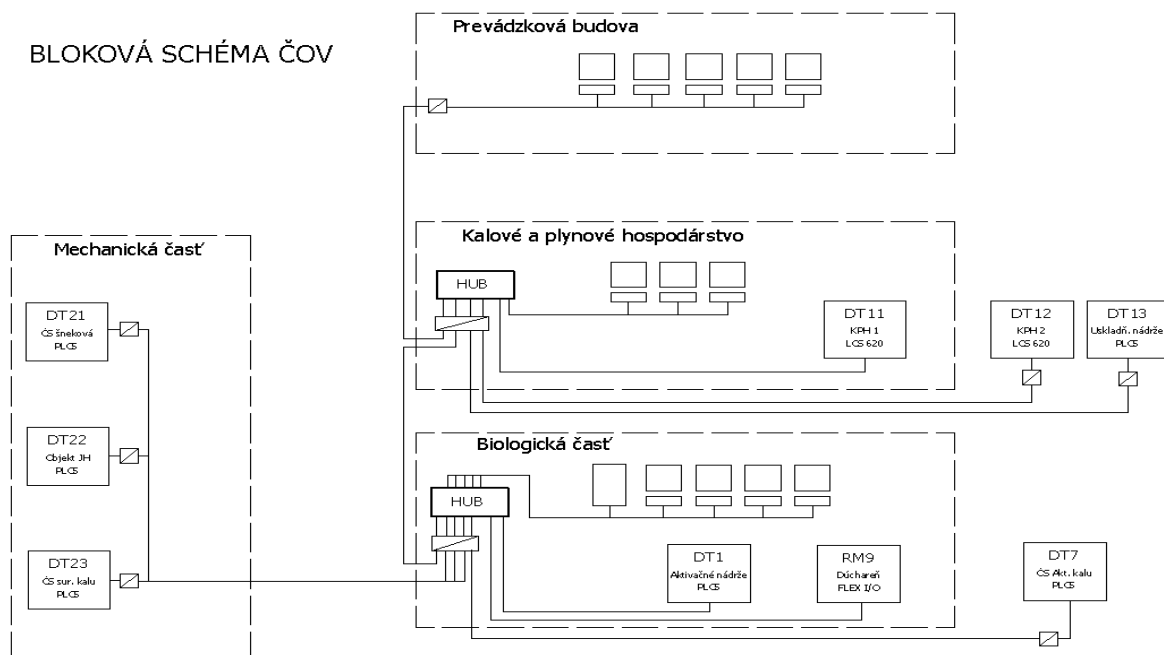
BLOKOVÁ SCHÉMA ČOV

Prevádzková budova

Mechanická časť

DT21
ČS šneková
PLC5

DT22
Objekt JH
PLC5

DT23
ČS sur. kalu
PLC5

Kalové a plynové hospodárstvo

HUB

DT11
KPH 1
LCS 620

DT12
KPH 2
LCS 620

DT13
Uskladň. nádrže
PLC5

Biologická časť

HUB

DT1
Aktivačné nádrže
PLC5

RM9
Dúchareň
FLEX I/O

DT7
ČS Akt. kalu
PLC5